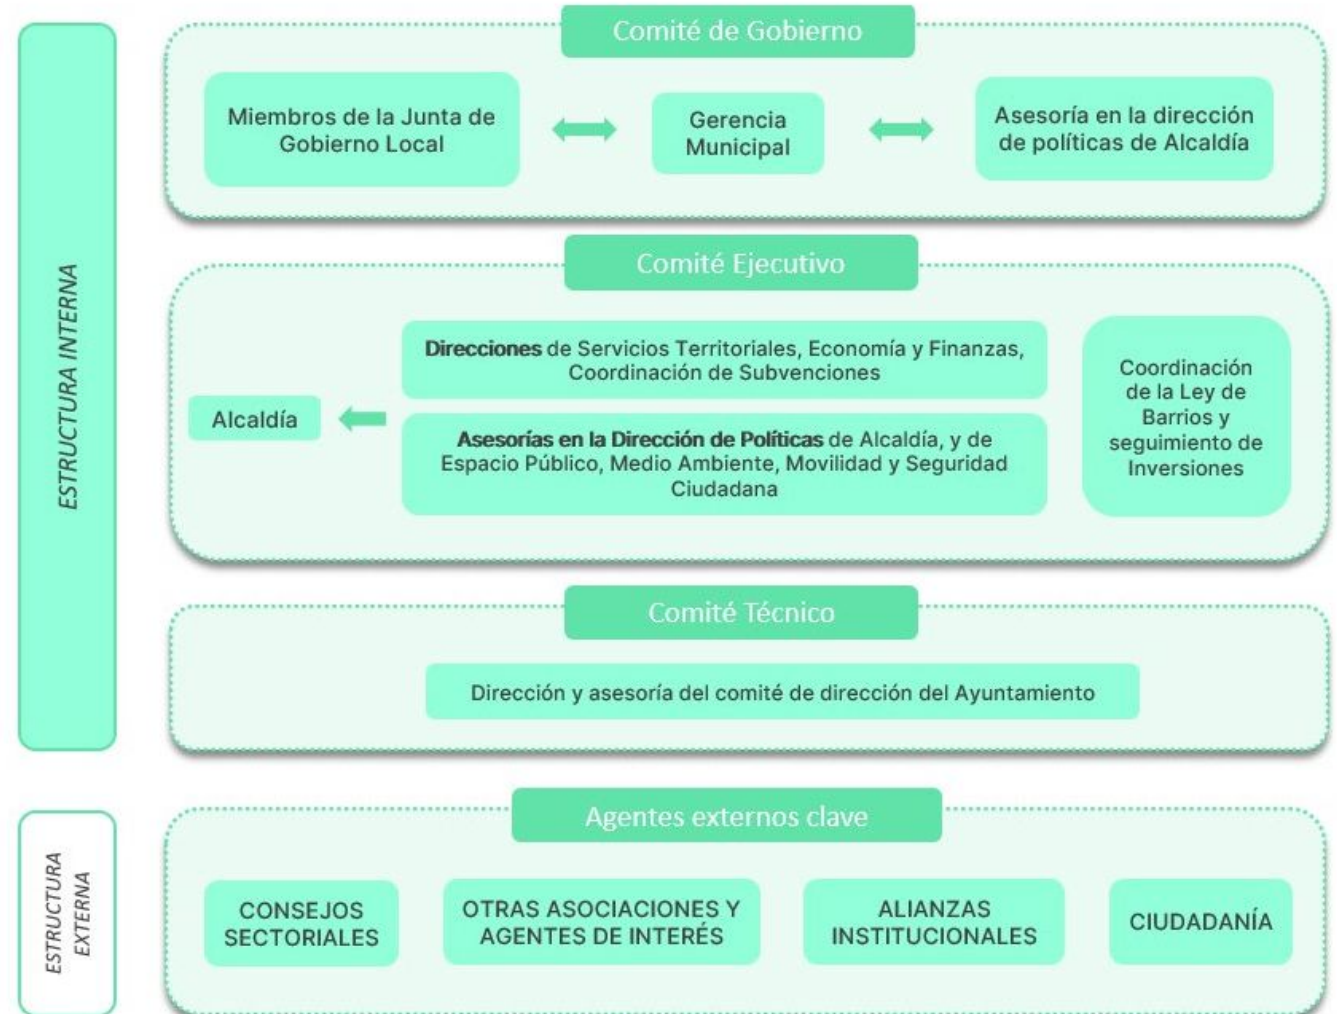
ESTRUCTURA INTERNA

Comité de Gobierno

Miembros de la Junta de Gobierno Local

Gerencia Municipal

Asesoría en la dirección de políticas de Alcaldía

Comité Ejecutivo

Alcaldía

**Direcciones** de Servicios Territoriales, Economía y Finanzas, Coordinación de Subvenciones

**Asesorías en la Dirección de Políticas** de Alcaldía, y de Espacio Público, Medio Ambiente, Movilidad y Seguridad Ciudadana

Coordinación de la Ley de Barrios y seguimiento de Inversiones

Comité Técnico

Dirección y asesoría del comité de dirección del Ayuntamiento

ESTRUCTURA EXTERNA

Agentes externos clave

CONSEJOS SECTORIALES

OTRAS ASOCIACIONES Y AGENTES DE INTERÉS

ALIANZAS INSTITUCIONALES

CIUDADANÍA